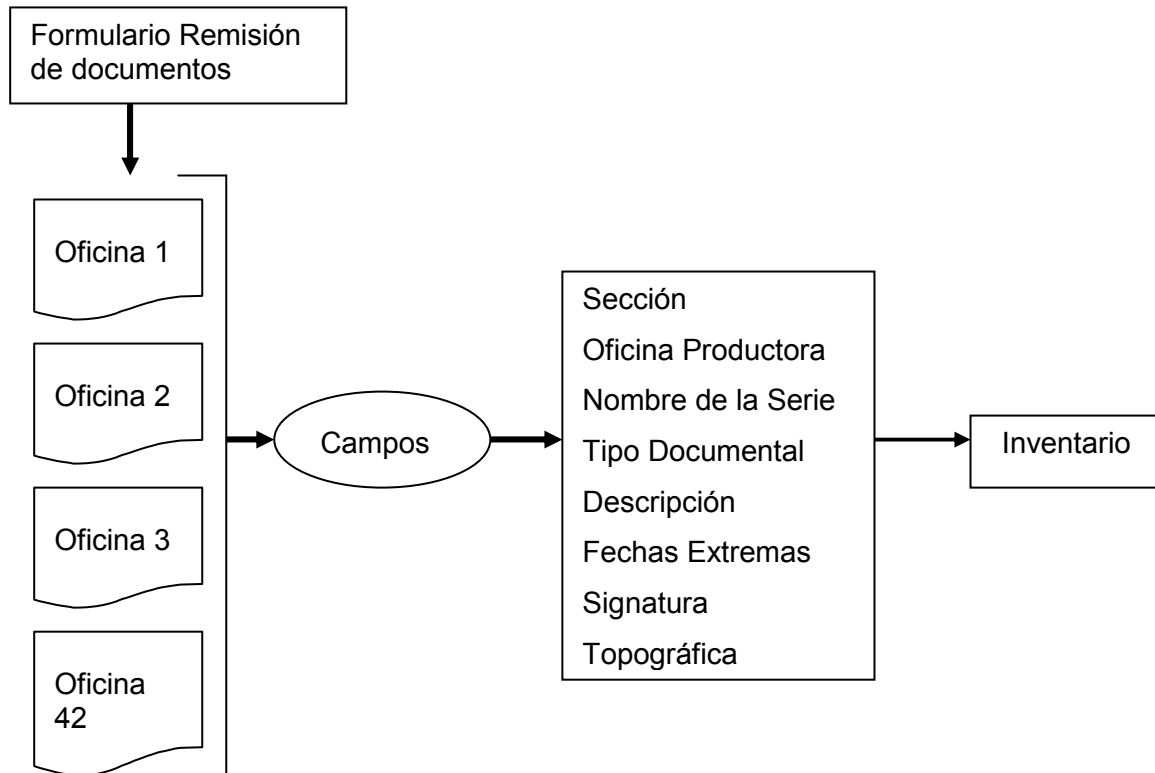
Formulario Remisión de documentos

Oficina 1

Oficina 2

Oficina 3

Oficina 42

Campos

Sección
Oficina Productora
Nombre de la Serie
Tipo Documental
Descripción
Fechas Extremas
Signatura
Topográfica

Inventario